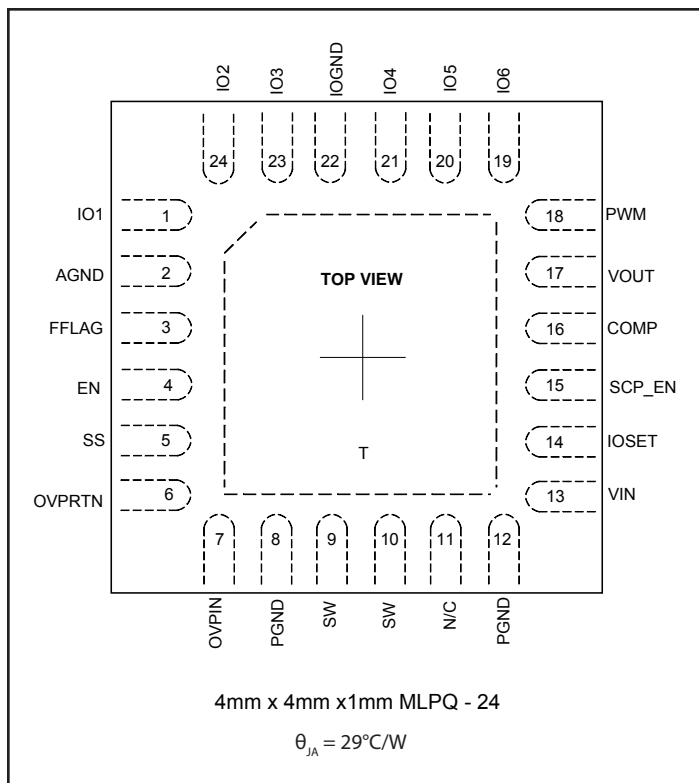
IO2 IO3 IOGND IO4 IO5 IO6

24 23 22 21 20 19

IO1 1
AGND 2
FFLAG 3
EN 4
SS 5
OVPRTN 6

TOP VIEW

T

18 PWM
17 VOUT
16 COMP
15 SCP_EN
14 IOSET
13 VIN

7 8 9 10 11 12

OVPIN PGND SW SW N/C PGND

4mm x 4mm x1mm MLPQ - 24

$\theta_{JA} = 29°C/W$